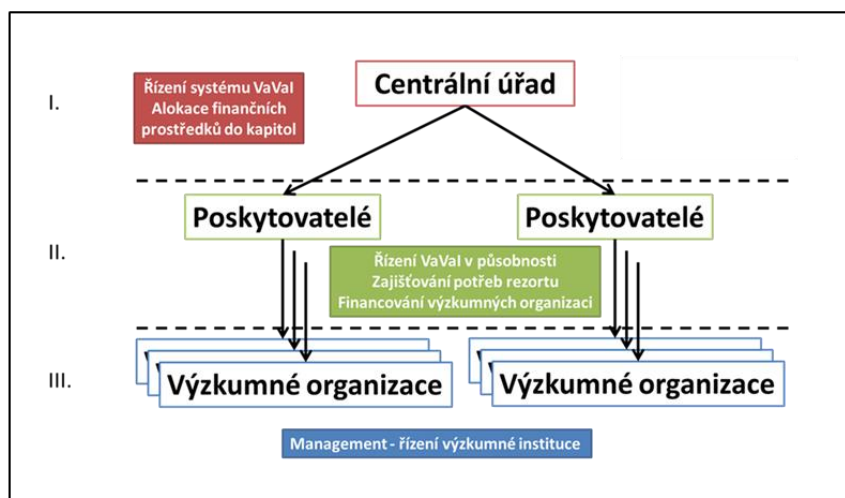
I.

Řízení systému VaVaI
Alokace finančních prostředků do kapitol

Centrální úřad

II.

Poskytovatelé

Poskytovatelé

Řízení VaVaI v působnosti
Zajišťování potřeb rezortu
Financování výzkumných organizací

III.

Výzkumné organizace

Výzkumné organizace

Management - řízení výzkumné instituce